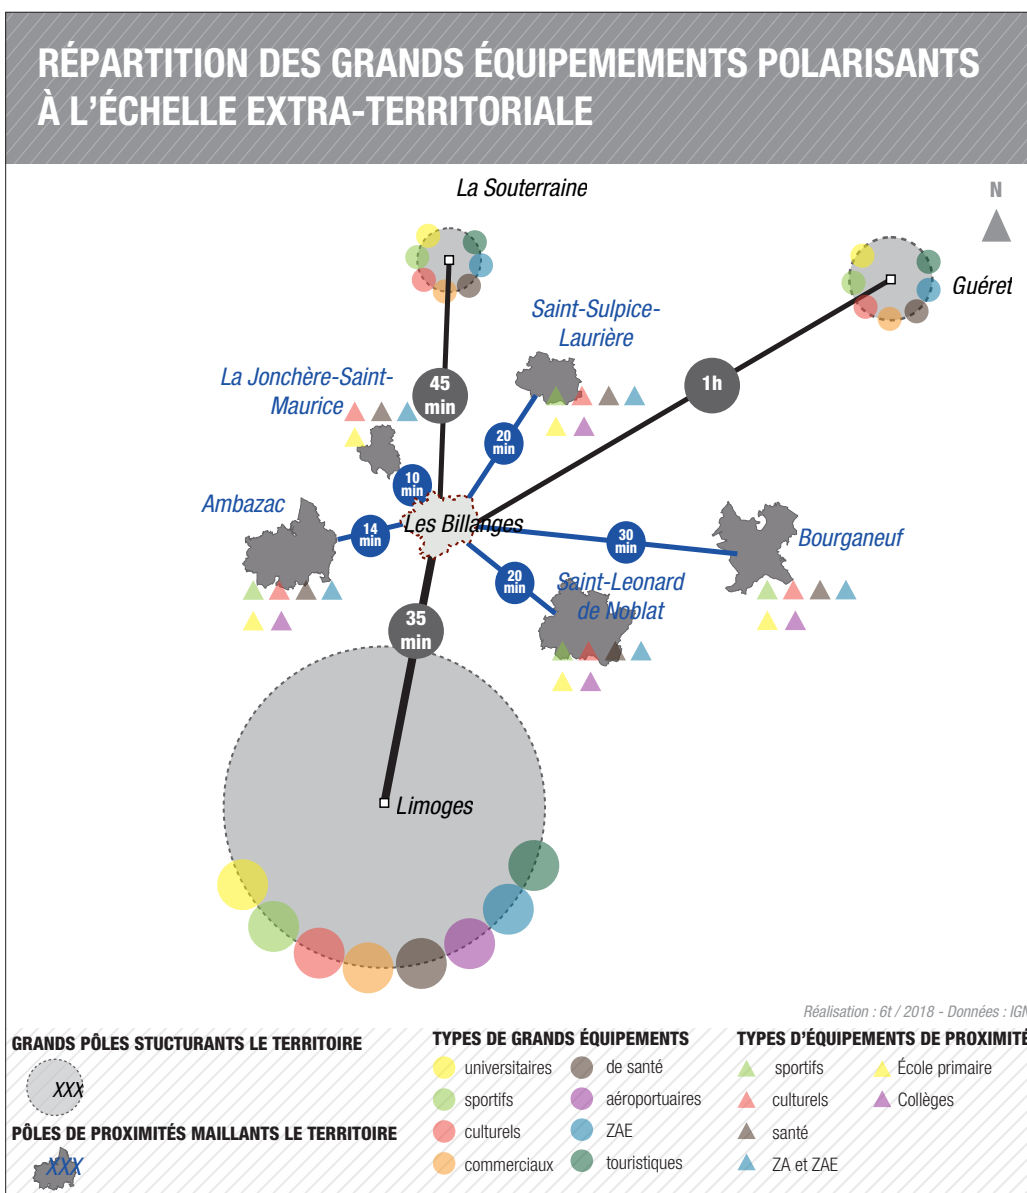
RÉPARTITION DES GRANDS ÉQUIPEMEMENTS POLARISANTS À L'ÉCHELLE EXTRA-TERRITORIALE

N

La Souterraine

Guéret

Saint-Sulpice-Laurière

La Jonchère-Saint-Maurice

45 min

1h

20 min

10 min

Ambazac

14 min

Les Billanges

30 min

Bourganeuf

20 min

Saint-Leonard de Noblat

35 min

Limoges

Réalisation : 6t / 2018 - Données : IGN

GRANDS PÔLES STUCTURANTS LE TERRITOIRE

XXX

PÔLES DE PROXIMITÉS MAILLANTS LE TERRITOIRE

XXX

TYPES DE GRANDS ÉQUIPEMENTS

universitaires

sportifs

culturels

commerciaux

de santé

aéroportuaires

ZAE

touristiques

TYPES D'ÉQUIPEMENTS DE PROXIMITÉ

sportifs

culturels

santé

ZA et ZAE

École primaire

Collèges